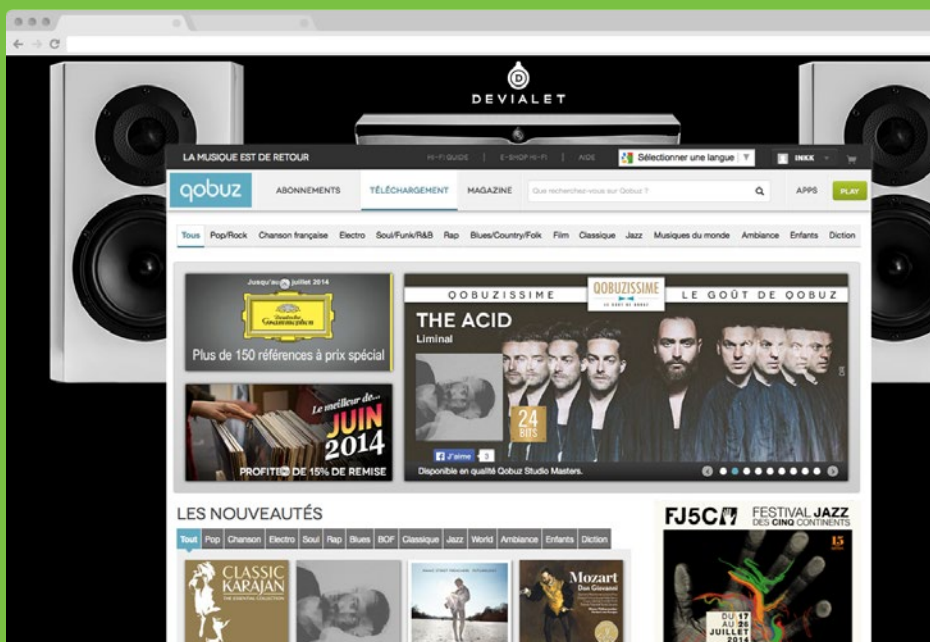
DEVIALET

LA MUSIQUE EST DE RETOUR HI-FI GUIDE | E-SHOP HI-FI | AIDE Sélectionner une langue | INKK

qobuz ABONNEMENTS TÉLÉCHARGEMENT MAGAZINE Que recherchez-vous sur Qobuz ? APPS PLAY

Tous Pop/Rock Chanson française Electro Soul/Funk/R&B Rap Blues/Country/Folk Film Classique Jazz Musiques du monde Ambiance Enfants Diction

Jusqu'au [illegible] juillet 2014
Deutsche Grammophon
Plus de 150 références à prix spécial

Le meilleur de... JUIN 2014
PROFITEZ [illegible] DE 15% DE REMISE

QOBUZISSIME QOBUZISSIME LE GOÛT DE QOBUZ LE GOÛT DE QOBUZ
THE ACID
Liminal
24 BITS
J'aime 3
Disponible en qualité Qobuz Studio Masters.

LES NOUVEAUTÉS
Tout Pop Chanson Electro Soul Rap Blues BOF Classique Jazz World Ambiance Enfants Diction

CLASSIC KARAJAN THE ESSENTIAL COLLECTION
Mozart Don Giovanni

FJ5C FESTIVAL JAZZ DES CINQ CONTINENTS
15
DU 17 AU 26 JUILLET 2014